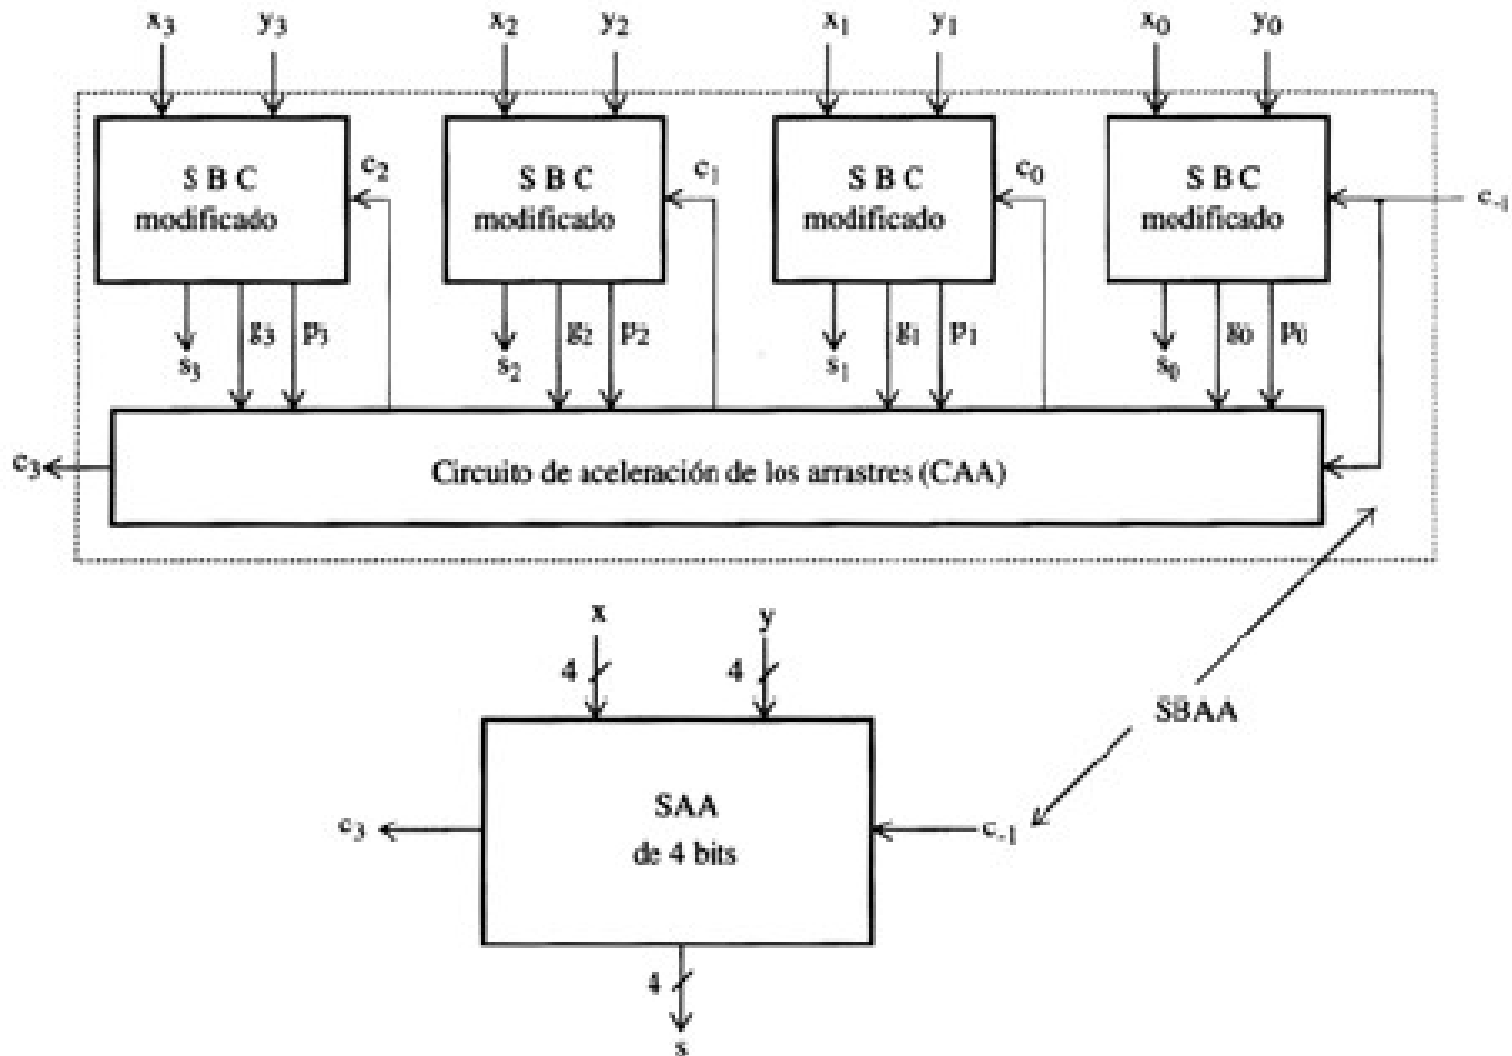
$x_3$ $y_3$ $x_2$ $y_2$ $x_1$ $y_1$ $x_0$ $y_0$

S B C modificado

$c_2$

S B C modificado

$c_1$

S B C modificado

$c_0$

S B C modificado

$c_{-1}$

$s_3$ $g_3$ $p_3$ $s_2$ $g_2$ $p_2$ $s_1$ $g_1$ $p_1$ $s_0$ $g_0$ $p_0$

$c_3$

Circuito de aceleración de los arrastres (CAA)

x y

4 4

SBAA

$c_3$

SAA de 4 bits

$c_{-1}$

4

s